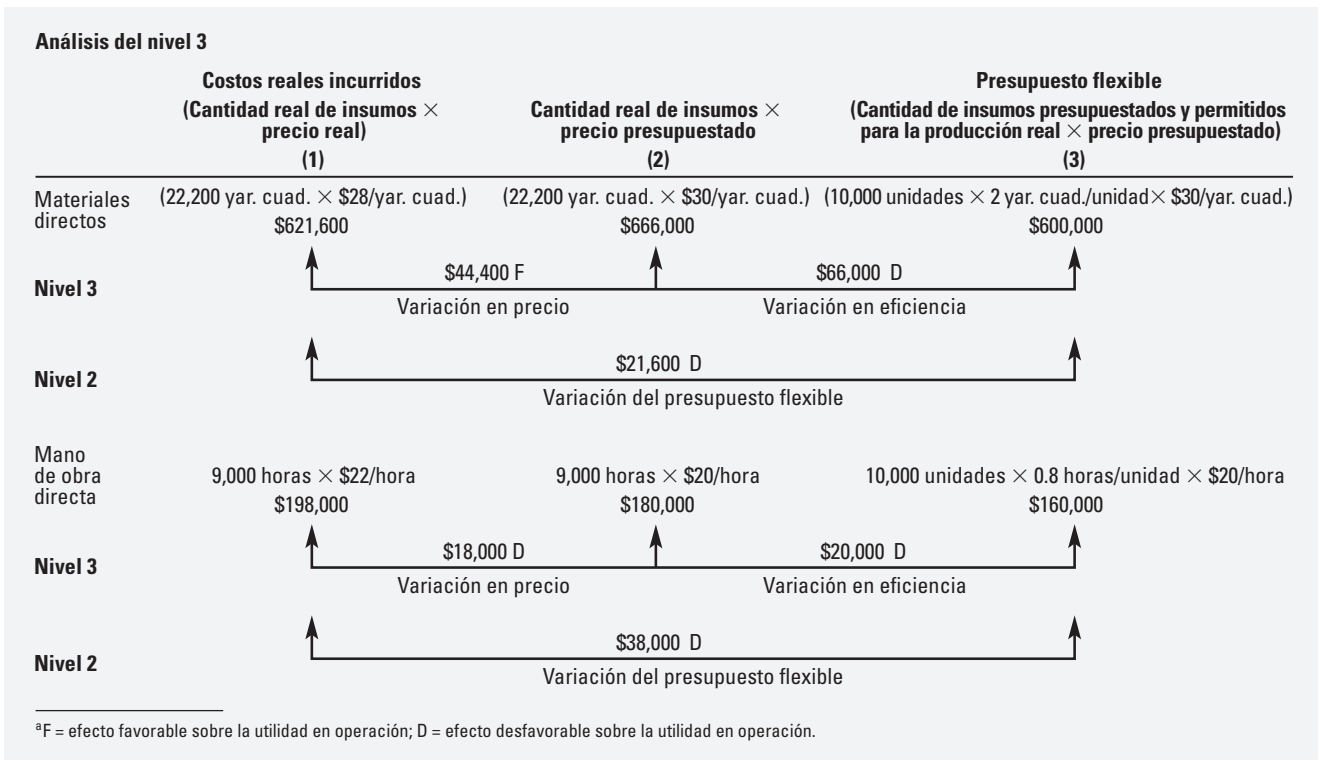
Análisis del nivel 3

Costos reales incurridos (Cantidad real de insumos $\times$ precio real) (1)

Cantidad real de insumos $\times$ precio presupuestado (2)

Presupuesto flexible (Cantidad de insumos presupuestados y permitidos para la producción real $\times$ precio presupuestado) (3)

Materiales directos

(22,200 yar. cuad. $\times$ \$28/yar. cuad.) \$621,600

(22,200 yar. cuad. $\times$ \$30/yar. cuad.) \$666,000

(10,000 unidades $\times$ 2 yar. cuad./unidad $\times$ \$30/yar. cuad.) \$600,000

Nivel 3

\$44,400 F
Variación en precio

\$66,000 D
Variación en eficiencia

Nivel 2

\$21,600 D
Variación del presupuesto flexible

Mano de obra directa

9,000 horas $\times$ \$22/hora
\$198,000

9,000 horas $\times$ \$20/hora
\$180,000

10,000 unidades $\times$ 0.8 horas/unidad $\times$ \$20/hora
\$160,000

Nivel 3

\$18,000 D
Variación en precio

\$20,000 D
Variación en eficiencia

Nivel 2

\$38,000 D
Variación del presupuesto flexible

$^{a}$F = efecto favorable sobre la utilidad en operación; D = efecto desfavorable sobre la utilidad en operación.